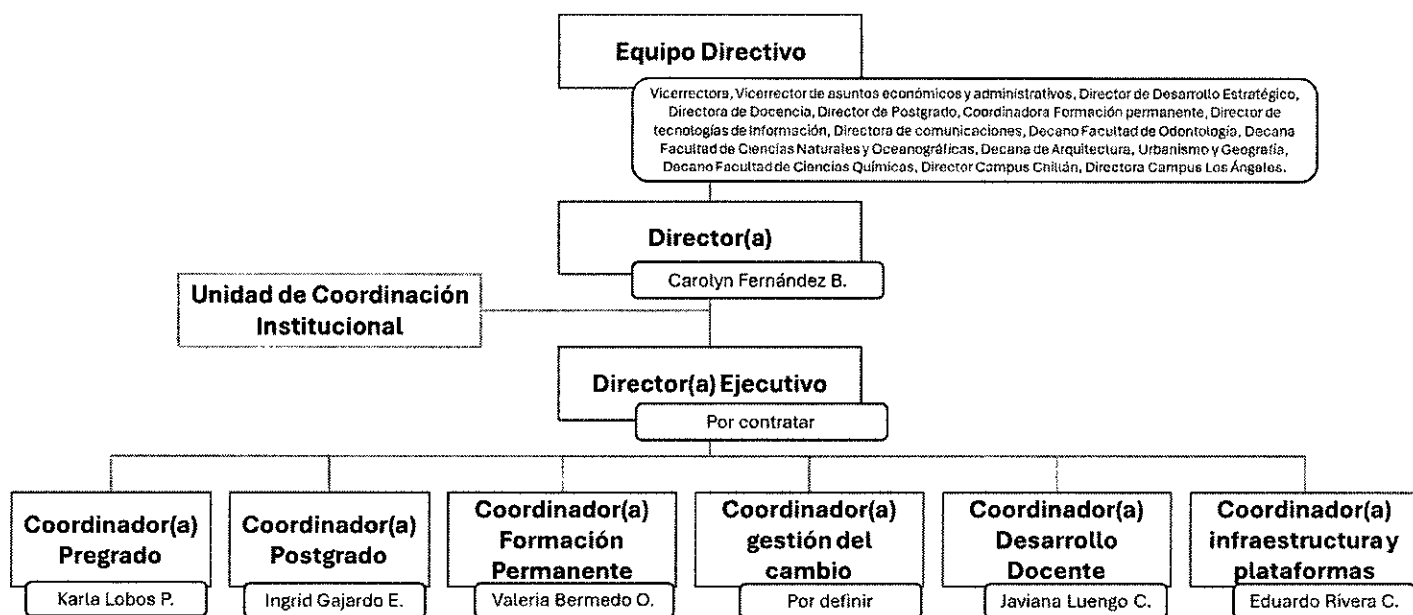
Equipo Directivo

Vicerrectora, Vicerrector de asuntos económicos y administrativos, Director de Desarrollo Estratégico, Directora de Docencia, Director de Postgrado, Coordinadora Formación permanente, Director de tecnologías de Información, Directora de comunicaciones, Decano Facultad de Odontología, Decana Facultad de Ciencias Naturales y Oceanográficas, Decana de Arquitectura, Urbanismo y Geografía, Decano Facultad de Ciencias Químicas, Director Campus Chillán, Directora Campus Los Ángeles.

Director(a)

Carolyn Fernández B.

Unidad de Coordinación Institucional

Director(a) Ejecutivo

Por contratar

Coordinador(a) Pregrado

Karla Lobos P.

Coordinador(a) Postgrado

Ingrid Gajardo E.

Coordinador(a) Formación Permanente

Valeria Bermedo O.

Coordinador(a) gestión del cambio

Por definir

Coordinador(a) Desarrollo Docente

Javiana Luengo C.

Coordinador(a) infraestructura y plataformas

Eduardo Rivera C.